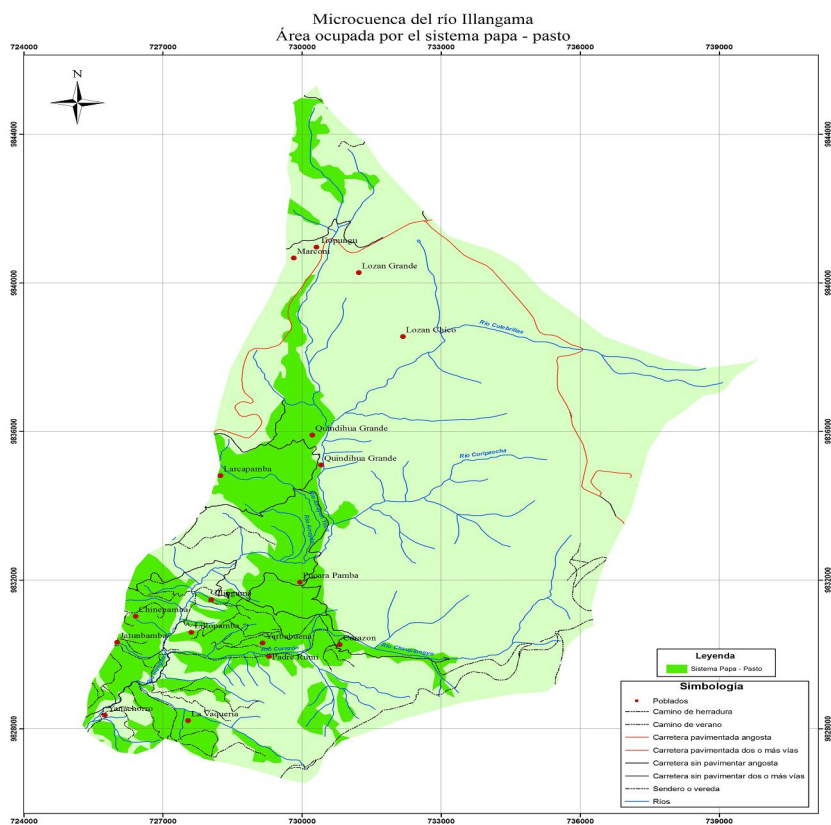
Microcuenca del río Illangama
Área ocupada por el sistema papa - pasto

724000 727000 730000 733000 736000 739000

N

9844000
9840000
9836000
9832000
9828000

Lopungu
Marconi
Lozan Grande
Lozan Chico
Rio Culebrillas
Quindihua Grande
Quindihua Grande
Rio Curiquecha
Larcapamba
Pucara Pamba
Chinepamba
Jatunbamba
Yerbabuena
Corazon
Padre Rumi
Rio Chaupimayo
La Vaqueria
Yanachoro

Leyenda
Sistema Papa - Pasto

Simbología
Poblados
Camino de herradura
Camino de verano
Carretera pavimentada angosta
Carretera pavimentada dos o más vías
Carretera sin pavimentar angosta
Carretera sin pavimentar dos o más vías
Sendero o vereda
Ríos

724000 727000 730000 733000 736000 739000